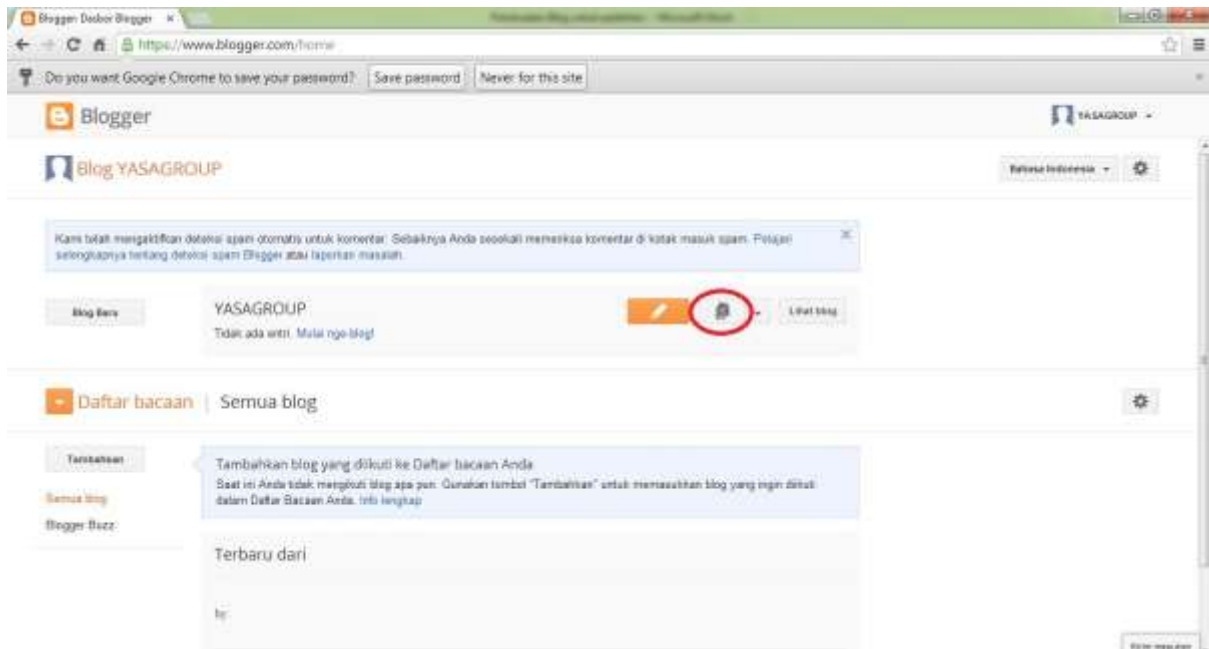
Blogger: Dasbor Blogger ×

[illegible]

https://www.blogger.com/home

Do you want Google Chrome to save your password? Save password Never for this site

Blogger

YASAGROUP

Blog YASAGROUP

Bahasa Indonesia

Kami telah mengaktifkan deteksi spam otomatis untuk komentar. Sebaiknya Anda sesekali memeriksa komentar di kotak masuk spam. Pelajari selengkapnya tentang deteksi spam Blogger atau laporkan masalah.

Blog Baru

YASAGROUP

Tidak ada entri. Mulai nge-blog!

Lihat blog

Daftar bacaan | Semua blog

Tambahkan

Semua blog

Blogger Buzz

Tambahkan blog yang diikuti ke Daftar bacaan Anda

Saat ini Anda tidak mengikuti blog apa pun. Gunakan tombol "Tambahkan" untuk memasukkan blog yang ingin diikuti dalam Daftar Bacaan Anda. Info lengkap

Terbaru dari

by

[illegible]